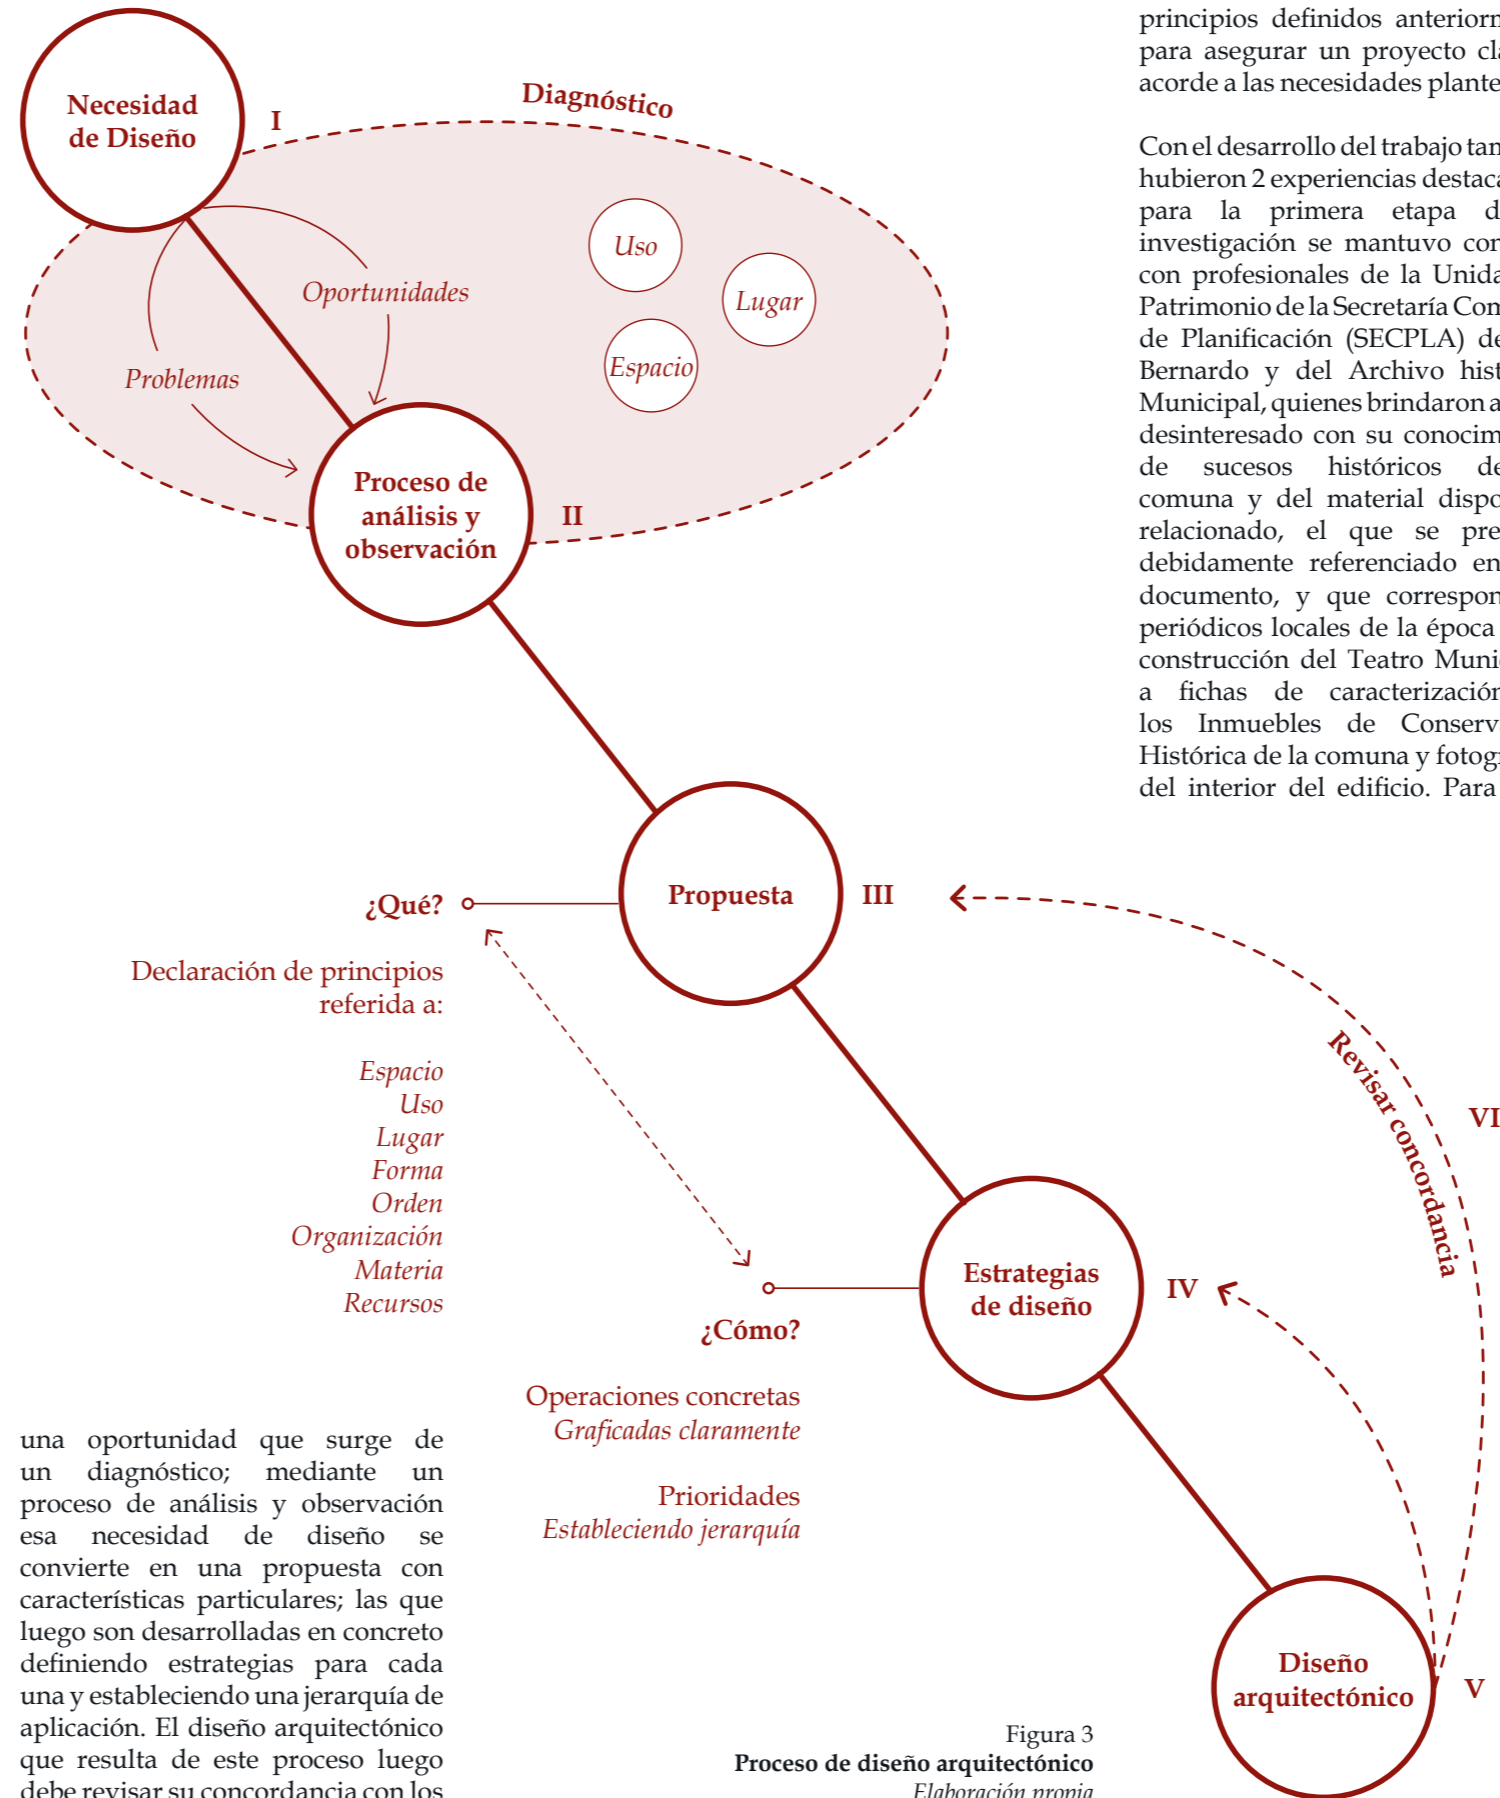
Necesidad de Diseño

I

Diagnóstico

Uso

Lugar

Espacio

Oportunidades

Problemas

Proceso de análisis y observación

II

principios definidos anteriorm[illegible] para asegurar un proyecto cla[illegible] acorde a las necesidades plante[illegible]

Con el desarrollo del trabajo tam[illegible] hubieron 2 experiencias destaca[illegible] para la primera etapa d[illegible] investigación se mantuvo con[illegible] con profesionales de la Unida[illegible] Patrimonio de la Secretaría Com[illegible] de Planificación (SECPLA) de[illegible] Bernardo y del Archivo hist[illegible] Municipal, quienes brindaron a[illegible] desinteresado con su conocim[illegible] de sucesos históricos de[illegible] comuna y del material dispo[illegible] relacionado, el que se pre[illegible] debidamente referenciado en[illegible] documento, y que correspon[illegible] periódicos locales de la época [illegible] construcción del Teatro Muni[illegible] a fichas de caracterización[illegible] los Inmuebles de Conserv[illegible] Histórica de la comuna y fotog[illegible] del interior del edificio. Para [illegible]

¿Qué?

Propuesta

III

Declaración de principios referida a:

Espacio
Uso
Lugar
Forma
Orden
Organización
Materia
Recursos

Revisar concordancia

VI

Estrategias de diseño

IV

¿Cómo?

Operaciones concretas
Graficadas claramente

Prioridades
Estableciendo jerarquía

una oportunidad que surge de un diagnóstico; mediante un proceso de análisis y observación esa necesidad de diseño se convierte en una propuesta con características particulares; las que luego son desarrolladas en concreto definiendo estrategias para cada una y estableciendo una jerarquía de aplicación. El diseño arquitectónico que resulta de este proceso luego debe revisar su concordancia con los

Diseño arquitectónico

V

Figura 3
Proceso de diseño arquitectónico
Elaboración propia